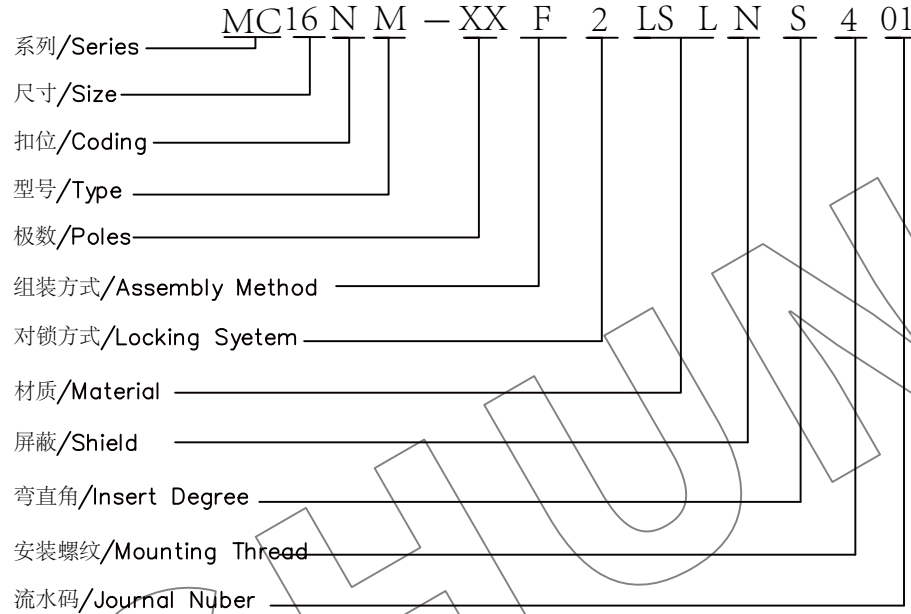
MC16 N M – XX F 2 LS L N S 4 01

系列/Series

尺寸/Size

扣位/Coding

型号/Type

极数/Poles

组装方式/Assembly Method

对锁方式/Locking Syetem

材质/Material

屏蔽/Shield

弯直角/Insert Degree

安装螺纹/Mounting Thread

流水码/Journal Nuber